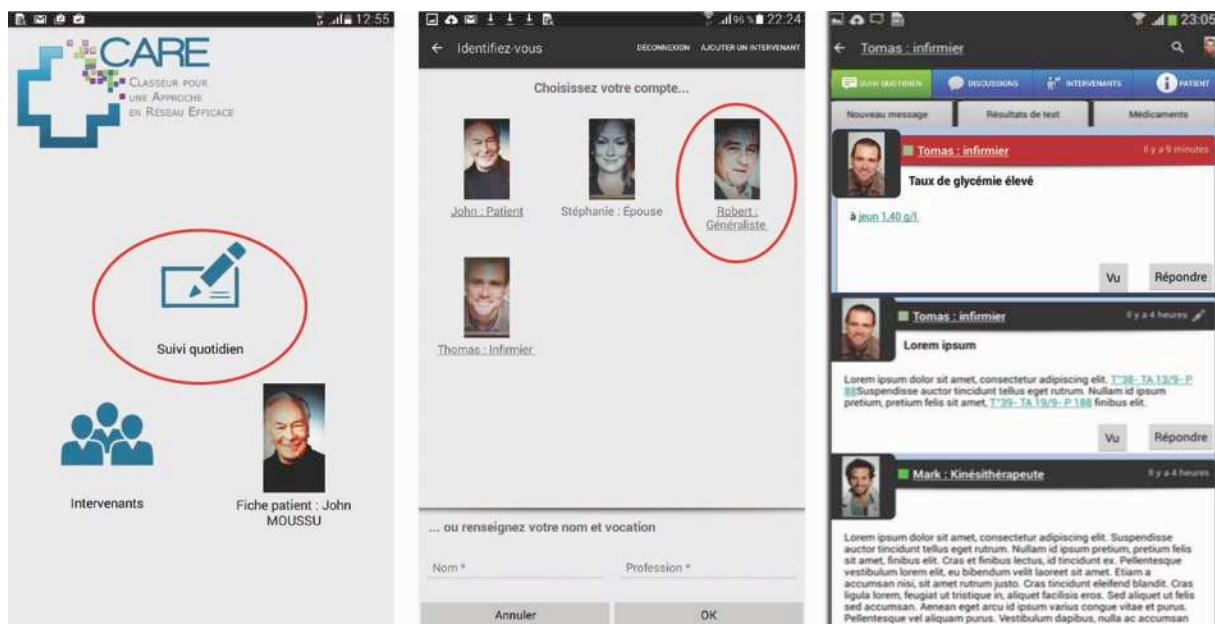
12:55

CARE
Classeur pour une Approche en Réseau Efficace

Suivi quotidien

Intervenants

Fiche patient : John MOUSSU

96% 22:24

Identifiez-vous

DÉCONNEXION AJOUTER UN INTERVENANT

Choisissez votre compte...

John : Patient

Stéphanie : Épouse

Robert : Généraliste

Thomas : Infirmier

... ou renseignez votre nom et vocation

Nom *

Profession *

Annuler

OK

23:05

Tomas : infirmier

SUIVI QUOTIDIEN

DISCUSSIONS

INTERVENANTS

PATIENT

Nouveau message

Résultats de test

Médicaments

Tomas : infirmier

Il y a 9 minutes

Taux de glycémie élevé

à jeun 1,40 g/l

Vu

Répondre

Tomas : infirmier

Il y a 4 heures

Lorem ipsum

Lorem ipsum dolor sit amet, consectetur adipiscing elit. T°38 - TA 13/9 - P 88 Suspendisse auctor tincidunt tellus eget rutrum. Nullam id ipsum pretium, pretium felis sit amet, T°39 - TA 19/9 - P 188 finibus elit.

Vu

Répondre

Mark : Kinésithérapeute

Il y a 4 heures

Lorem ipsum dolor sit amet, consectetur adipiscing elit. Suspendisse auctor tincidunt tellus eget rutrum. Nullam id ipsum pretium, pretium felis sit amet, finibus elit. Cras et finibus lectus, id tincidunt ex. Pellentesque vestibulum lorem elit, eu bibendum velit laoreet sit amet. Etiam a accumsan nisi, sit amet rutrum justo. Cras tincidunt eleifend blandit. Cras ligula lorem, feugiat ut tristique in, aliquet facilisis eros. Sed aliquet ut felis sed accumsan. Aenean eget arcu id ipsum varius congue vitae et purus. Pellentesque vel aliquam purus. Vestibulum dapibus, nulla ac accumsan